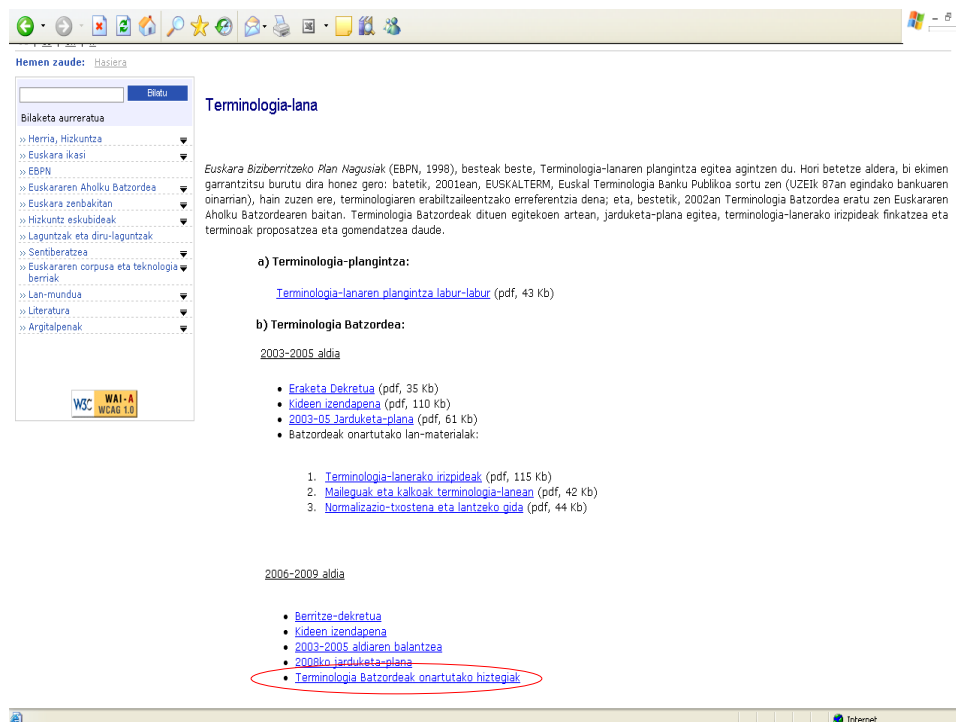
Hemen zaude: Hasiera

Bilatu

Bilaketa aurreratua

» Herria, Hizkuntza
» Euskara ikasi
» EBPN
» Euskararen Aholku Batzordea
» Euskara zenbakitan
» Hizkuntz eskubideak
» Laguntzak eta diru-laguntzak
» Sentiberatzea
» Euskararen corpusa eta teknologia berriak
» Lan-mundua
» Literatura
» Argitalpenak

W3C WAI-A WCAG 1.0

Terminologia-lana

Euskara Biziberritzeko Plan Nagusiak (EBPN, 1998), besteak beste, Terminologia-lanaren plangintza egitea agintzen du. Hori betetze aldera, bi ekimen garrantzitsu burutu dira honez gero: batetik, 2001ean, EUSKALTERM, Euskal Terminologia Banku Publikoa sortu zen (UZEIk 87an egindako bankuaren oinarrian), hain zuzen ere, terminologiaren erabiltzaileentzako erreferentzia dena; eta, bestetik, 2002an Terminologia Batzordea eratu zen Euskararen Aholku Batzordearen baitan. Terminologia Batzordeak dituen egitekoen artean, jarduketa-plana egitea, terminologia-lanerako irizpideak finkatzea eta terminoak proposatzea eta gomendatzea daude.

a) Terminologia-plangintza:

Terminologia-lanaren plangintza labur-labur (pdf, 43 Kb)

b) Terminologia Batzordea:

2003-2005 aldia

- Eraketa Dekretua (pdf, 35 Kb)
- Kideen izendapena (pdf, 110 Kb)
- 2003-05 Jarduketa-plana (pdf, 61 Kb)
- Batzordeak onartutako lan-materialak:

1. Terminologia-lanerako irizpideak (pdf, 115 Kb)
2. Maileguak eta kalkoak terminologia-lanean (pdf, 42 Kb)
3. Normalizazio-txostena eta lantzeko gida (pdf, 44 Kb)

2006-2009 aldia

- Berritze-dekretua
- Kideen izendapena
- 2003-2005 aldiaren balantzea
- 2008ko jarduketa-plana
- Terminologia Batzordeak onartutako hiztegiak

Internet